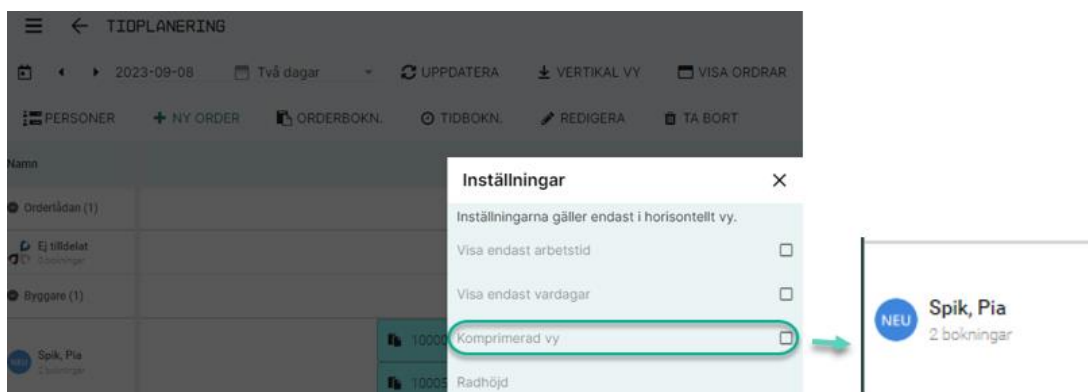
TIDPLANERING

2023-09-08 Två dagar UPPDATERA VERTIKAL VY VISA ORDRAR

PERSONER + NY ORDER ORDERBOKN. TIDBOKN. REDIGERA TA BORT

Namn

Ordertådan (1)

Ej tilldelat
3 bokningar

Byggare (1)

NEU Spik, Pia
2 bokningar

1000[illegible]

1000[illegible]

Inställningar ×

Inställningarna gäller endast i horisontellt vy.

Visa endast arbetstid

Visa endast vardagar

Komprimerad vy

Radhöjd

NEU Spik, Pia
2 bokningar